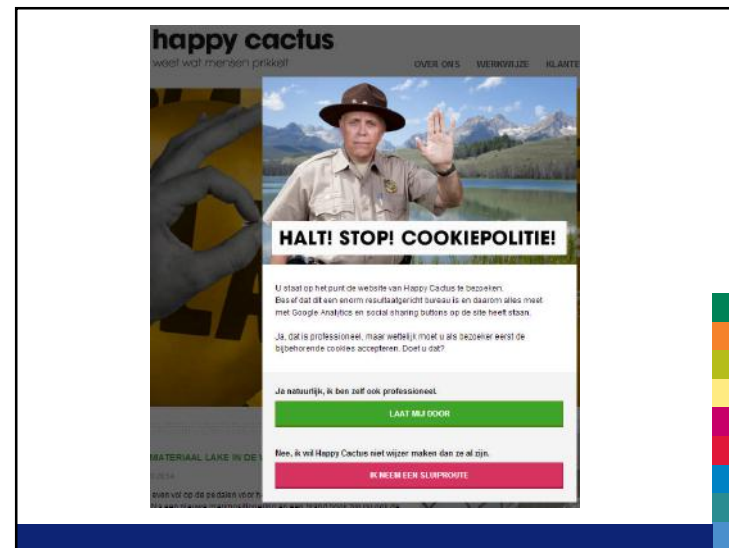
happy cactus
weet wat mensen prikkelt

OVER ONS WERKWIJZE KLANTE

HALT! STOP! COOKIEPOLITIE!

U staat op het punt de website van Happy Cactus te bezoeken. Besef dat dit een enorm resultaatgericht bureau is en daarom alles meet met Google Analytics en social sharing buttons op de site heeft staan.

Ja, dat is professioneel, maar wettelijk moet u als bezoeker eerst de bijbehorende cookies accepteren. Doet u dat?

Ja natuurlijk, ik ben zelf ook professioneel.

LAAT MIJ DOOR

Nee, ik wil Happy Cactus niet wijzer maken dan ze al zijn.

IK NEEM EEN SLUIPROUTE

MATERIAAL LAKE IN DE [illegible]

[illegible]

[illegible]